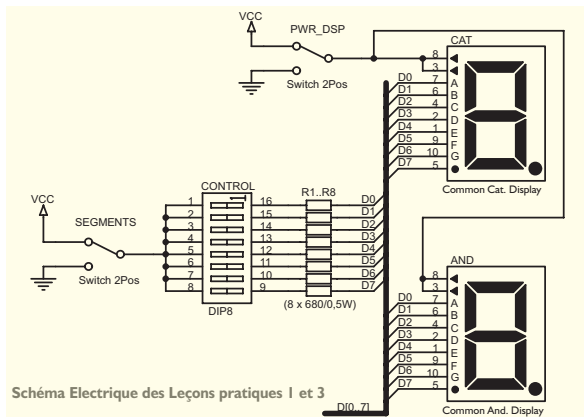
VCC
PWR_DSP
Switch 2Pos
CAT
8
3
D0 7 A
D1 6 B
D2 4 C
D3 2 D
D4 1 E
D5 9 F
D6 10 G
D7 5
Common Cat. Display

VCC
SEGMENTS
Switch 2Pos
CONTROL
1 16
2 15
3 14
4 13
5 12
6 11
7 10
8 9
DIP8
R1..R8
D0
D1
D2
D3
D4
D5
D6
D7
(8 x 680/0,5W)

AND
8
3
D0 7 A
D1 6 B
D2 4 C
D3 2 D
D4 1 E
D5 9 F
D6 10 G
D7 5
Common And. Display
D[0..7]

Schéma Electrique des Leçons pratiques 1 et 3